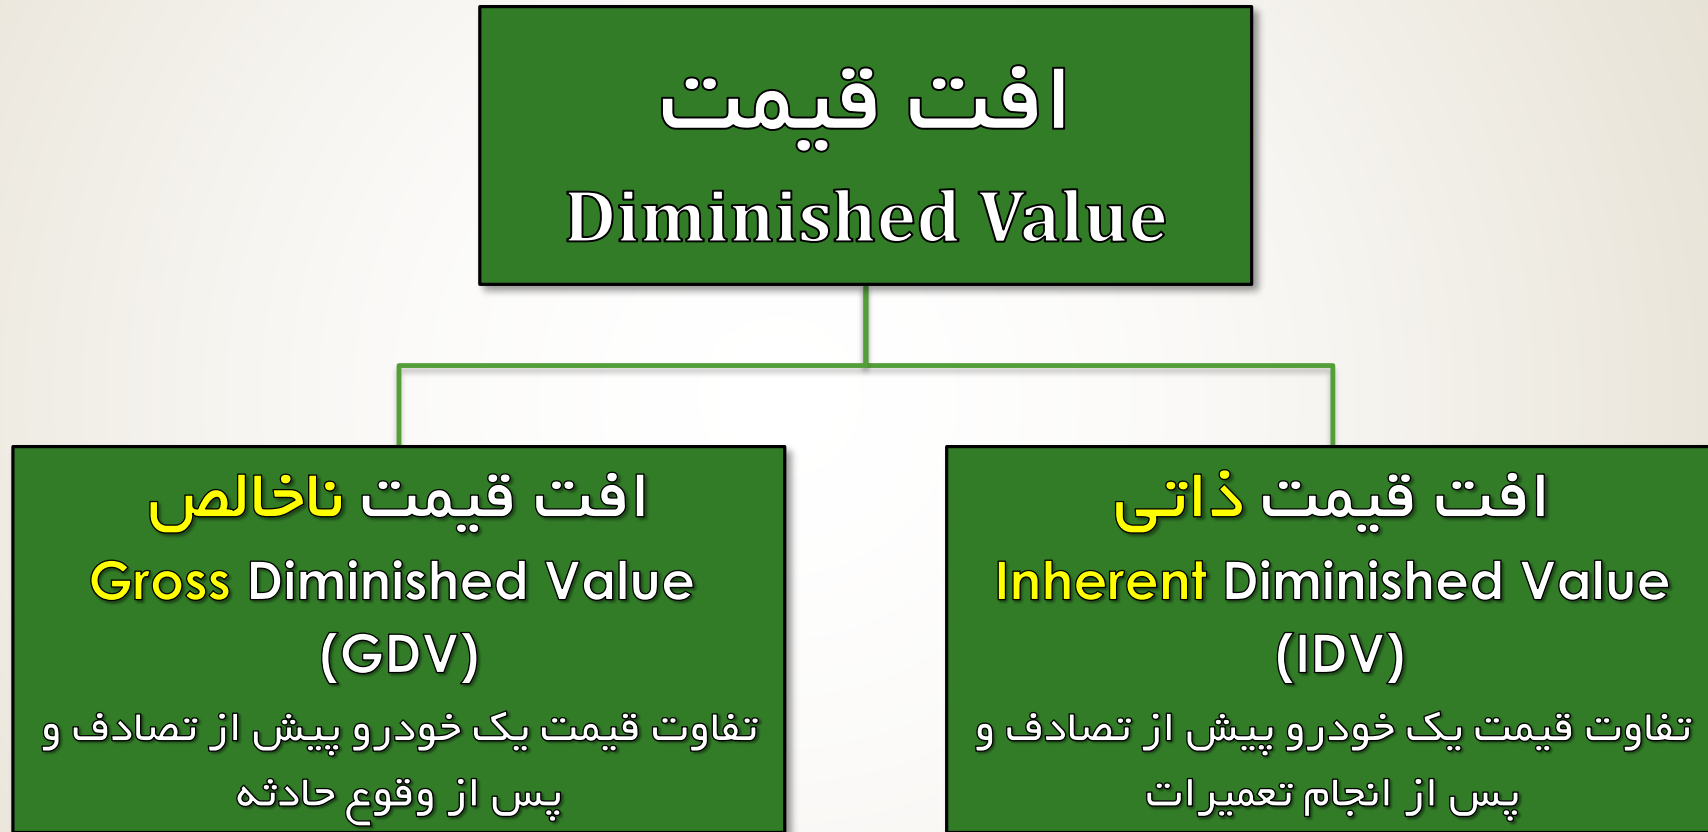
افت قیمت
Diminished Value

افت قیمت ذاتی
Inherent Diminished Value
(IDV)
تفاوت قیمت یک خودرو پیش از تصادف و پس از انجام تعمیرات

افت قیمت ناخالص
Gross Diminished Value
(GDV)
تفاوت قیمت یک خودرو پیش از تصادف و پس از وقوع حادثه